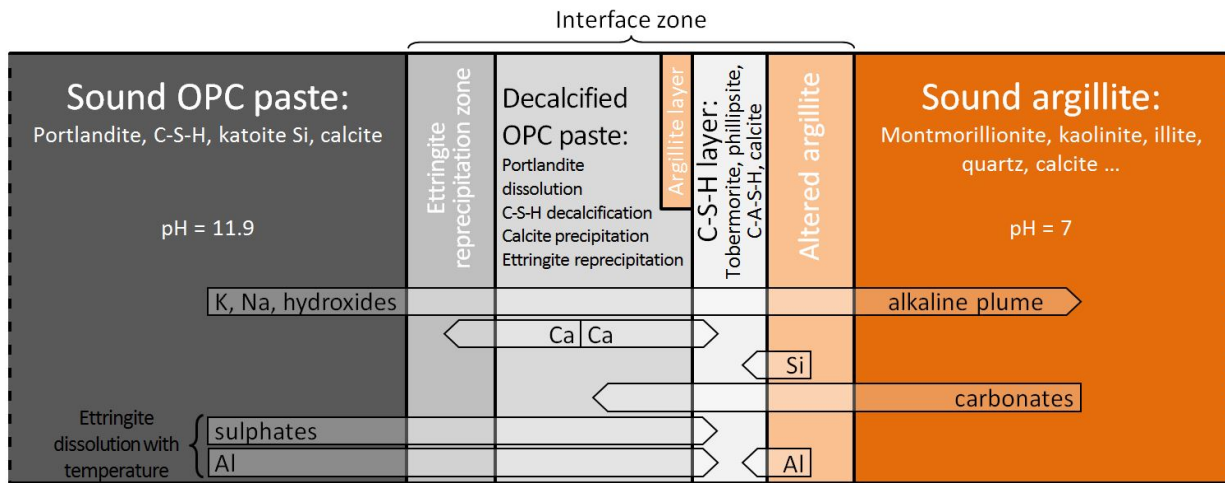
Interface zone

Sound OPC paste:
Portlandite, C-S-H, katoite Si, calcite

pH = 11.9

Ettringite reprecipitation zone

Decalcified OPC paste:
Portlandite dissolution
C-S-H decalcification
Calcite precipitation
Ettringite reprecipitation

Argillite layer

C-S-H layer:
Tobermorite, phillipsite, C-A-S-H, calcite

Altered argillite

Sound argillite:
Montmorillionite, kaolinite, illite, quartz, calcite …

pH = 7

K, Na, hydroxides

alkaline plume

Ca Ca

Si

carbonates

Ettringite dissolution with temperature

sulphates

Al

Al